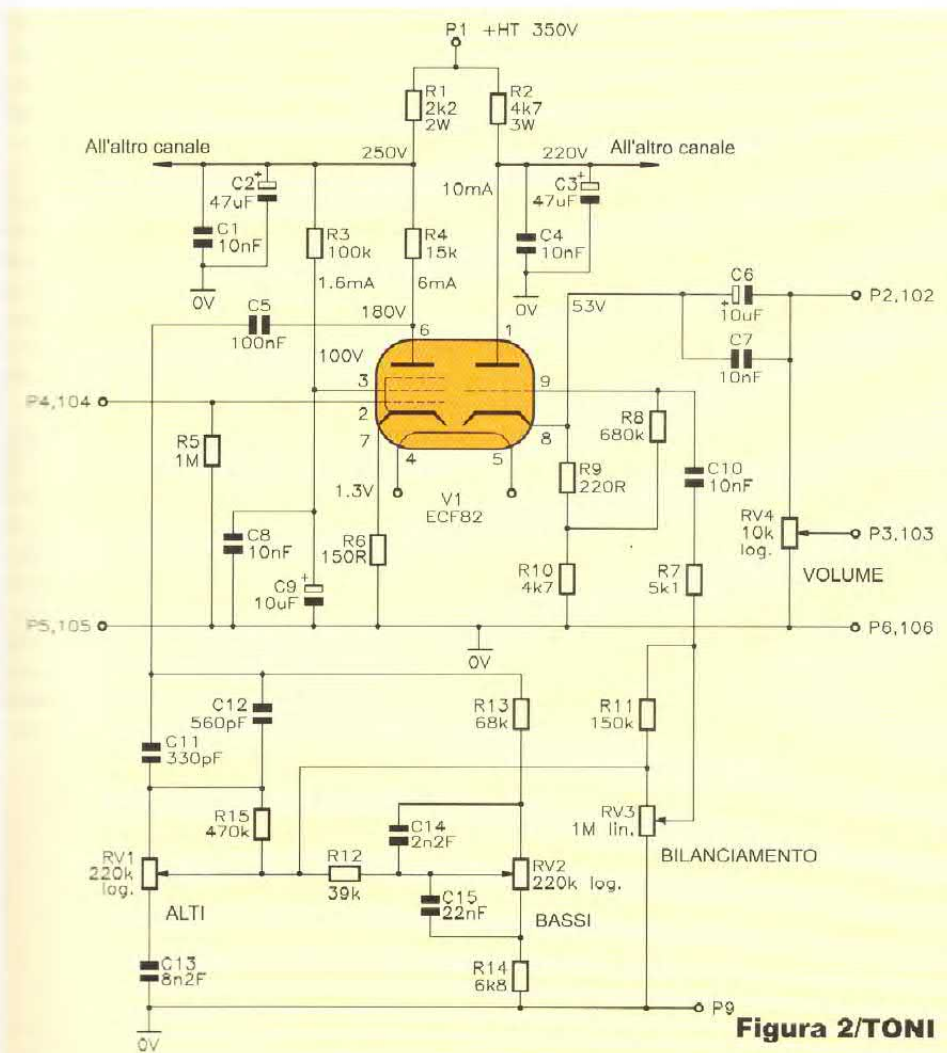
P1 +HT 350V

R1 2k2 2W

R2 4k7 3W

All'altro canale

250V

220V

All'altro canale

10mA

C2 47uF

C1 10nF

R3 100k

R4 15k

C3 47uF

C4 10nF

0V

1.6mA

6mA

0V

53V

C6 10uF

P2,102

C5 100nF

180V

6

1

C7 10nF

100V

3

9

P4,104

2

R8 680k

R5 1M

7

8

4

5

R9 220R

C10 10nF

1.3V

V1 ECF82

C8 10nF

R6 150R

RV4 10k log.

P3,103

C9 10uF

R10 4k7

R7 5k1

VOLUME

P5,105

P6,106

0V

C12 560pF

R13 68k

R11 150k

C11 330pF

R15 470k

C14 2n2F

RV3 1M lin.

RV1 220k log.

R12 39k

RV2 220k log.

BILANCIAMENTO

ALTI

C15 22nF

BASSI

C13 8n2F

R14 6k8

P9

0V

Figura 2/TONI